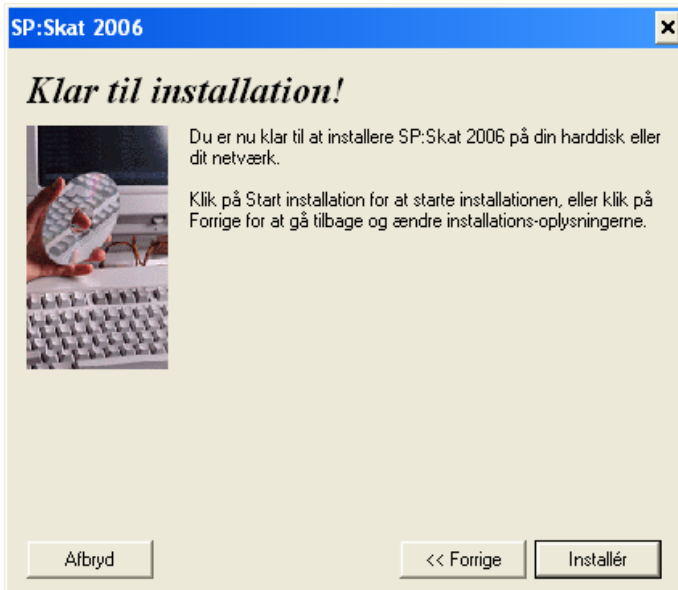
SP:Skat 2006

×

Klar til installation!

Du er nu klar til at installere SP:Skat 2006 på din harddisk eller dit netværk.

Klik på Start installation for at starte installationen, eller klik på Forrige for at gå tilbage og ændre installations-oplysningerne.

Afbryd

<< Forrige

Installér